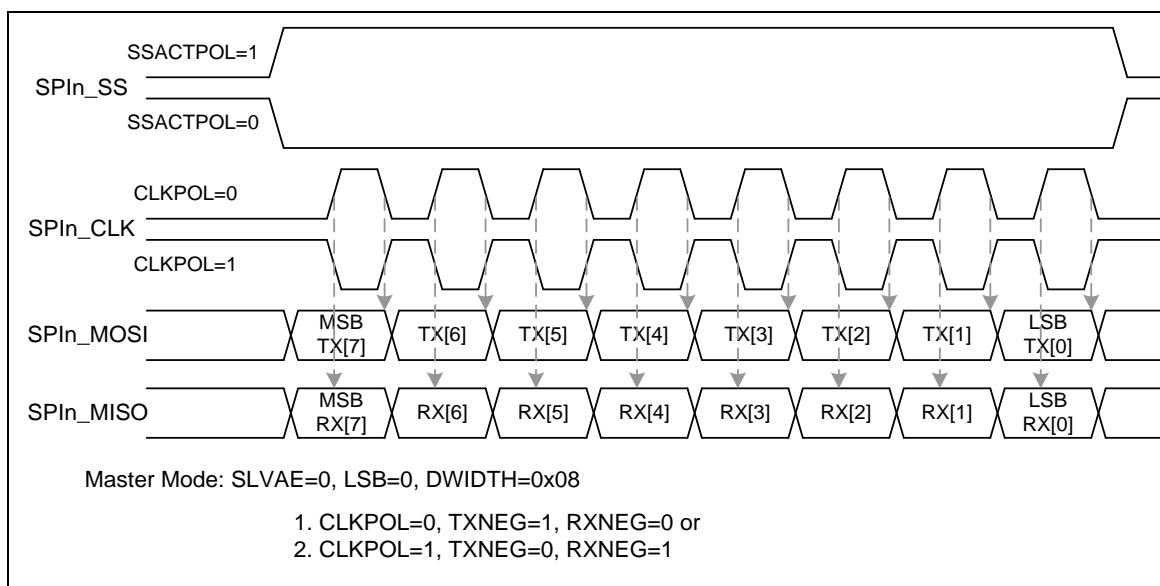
SSACTPOL=1
SPIn_SS
SSACTPOL=0

CLKPOL=0
SPIn_CLK
CLKPOL=1

SPIn_MOSI
MSB TX[7]
TX[6]
TX[5]
TX[4]
TX[3]
TX[2]
TX[1]
LSB TX[0]

SPIn_MISO
MSB RX[7]
RX[6]
RX[5]
RX[4]
RX[3]
RX[2]
RX[1]
LSB RX[0]

Master Mode: SLVAE=0, LSB=0, DWIDTH=0x08

1. CLKPOL=0, TXNEG=1, RXNEG=0 or
2. CLKPOL=1, TXNEG=0, RXNEG=1